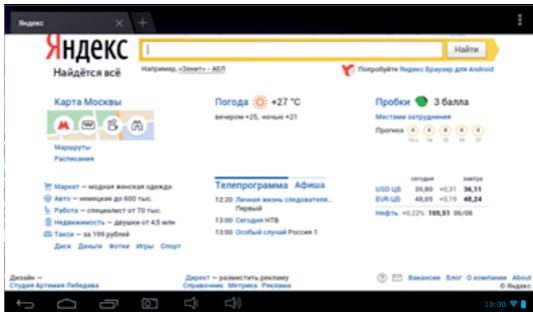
Яндекс ×

Яндекс
Найдётся всё

Найти

Например, «Зенит» – АЕЛ

Попробуйте Яндекс.Браузер для Android

Карта Москвы

Маршруты
Расписания

Погода +27 °C
вечером +25, ночью +21

Пробки 3 балла
Местами затруднения
Прогноз 4 4 4 4 4 4

Маркет — модная женская одежда
Авто — немецких до 600 тыс.
Работа — специалист от 70 тыс.
Недвижимость — двушки от 4,5 млн
Такси — за 199 рублей
Диск Деньги Фотки Игры Спорт

Телепрограмма Афиша
12:20 Личная жизнь следовател... Первый
13:00 Сегодня НТВ
13:00 Особый случай Россия 1

| | сегодня | | завтра |
|---|---|---|---|
| USD ЦБ | 35,80 | +0,31 | 36,11 |
| EUR ЦБ | 48,05 | +0,19 | 48,24 |
| Нефть | +0,22% | 105,51 | 06/08 |

Дизайн — Студия Артемия Лебедева

Директ — разместить рекламу
Статистика Метрика Реклама

Вакансии Блог О компании About
© Яндекс

10:30